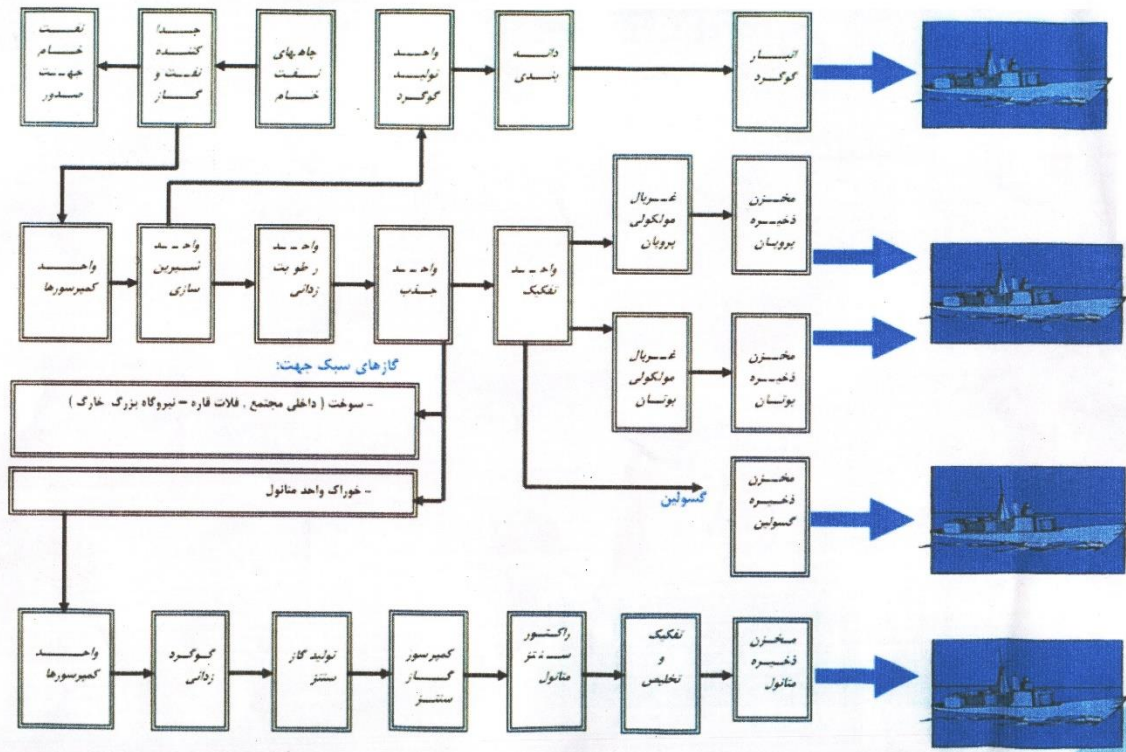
نفت خام جهت صدور

جدا کننده نفت و گاز

چاه‌های نفت خام

واحد تولید گوگرد

دانه بندی

انبار گوگرد

واحد کمپرسورها

واحد شیرین سازی

واحد رطوبت زدائی

واحد جذب

واحد تفکیک

غربال مولکولی پروپان

مخزن ذخیره پروپان

غربال مولکولی بوتان

مخزن ذخیره بوتان

گازهای سبک جهت:

- سوخت ( داخلی مجتمع ، فلات قاره - نیروگاه بزرگ خارک )

- خوراک واحد متانول

گسولین

مخزن ذخیره گسولین

واحد کمپرسورها

گوگرد زدائی

تولید گاز سنتز

کمپرسور گاز سنتز

راکتور سنتز متانول

تفکیک و تخلیص

مخزن ذخیره متانول